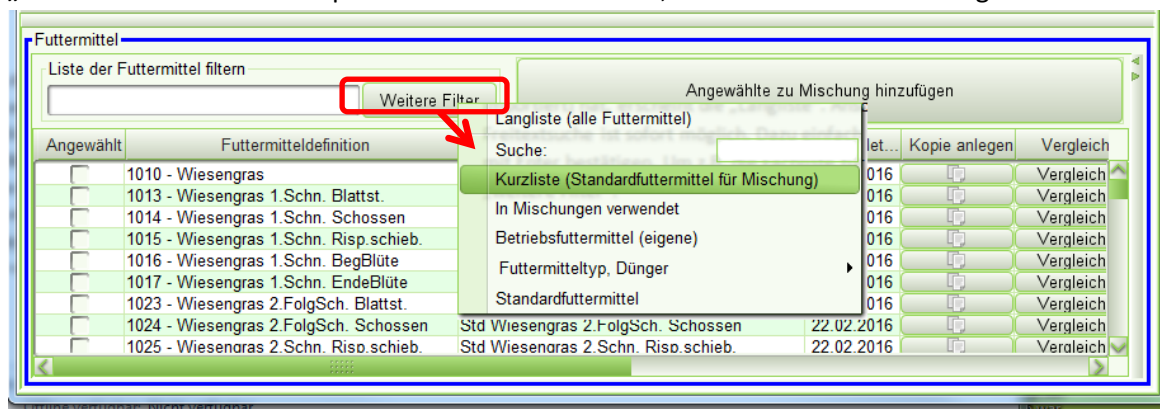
Futtermittel

Liste der Futtermittel filtern

Weitere Filter

Angewählte zu Mischung hinzufügen

Langliste (alle Futtermittel)
Suche:
Kurzliste (Standardfuttermittel für Mischung)
In Mischungen verwendet
Betriebsfuttermittel (eigene)
Futtermitteltyp, Dünger
Standardfuttermittel

| Angewählt | Futtermitteldefinition | | let... | Kopie anlegen | Vergleich |
|---|---|---|---|---|---|
| | 1010 - Wiesengras | | 016 | | Vergleich |
| | 1013 - Wiesengras 1.Schn. Blattst. | | 016 | | Vergleich |
| | 1014 - Wiesengras 1.Schn. Schossen | | 016 | | Vergleich |
| | 1015 - Wiesengras 1.Schn. Risp.schieb. | | 016 | | Vergleich |
| | 1016 - Wiesengras 1.Schn. BegBlüte | | 016 | | Vergleich |
| | 1017 - Wiesengras 1.Schn. EndeBlüte | | 016 | | Vergleich |
| | 1023 - Wiesengras 2.FolgSch. Blattst. | | 016 | | Vergleich |
| | 1024 - Wiesengras 2.FolgSch. Schossen | Std Wiesengras 2.FolgSch. Schossen | 22.02.2016 | | Vergleich |
| | 1025 - Wiesengras 2.Schn. Risp.schieb. | Std Wiesengras 2.Schn. Risp.schieb. | 22.02.2016 | | Vergleich |